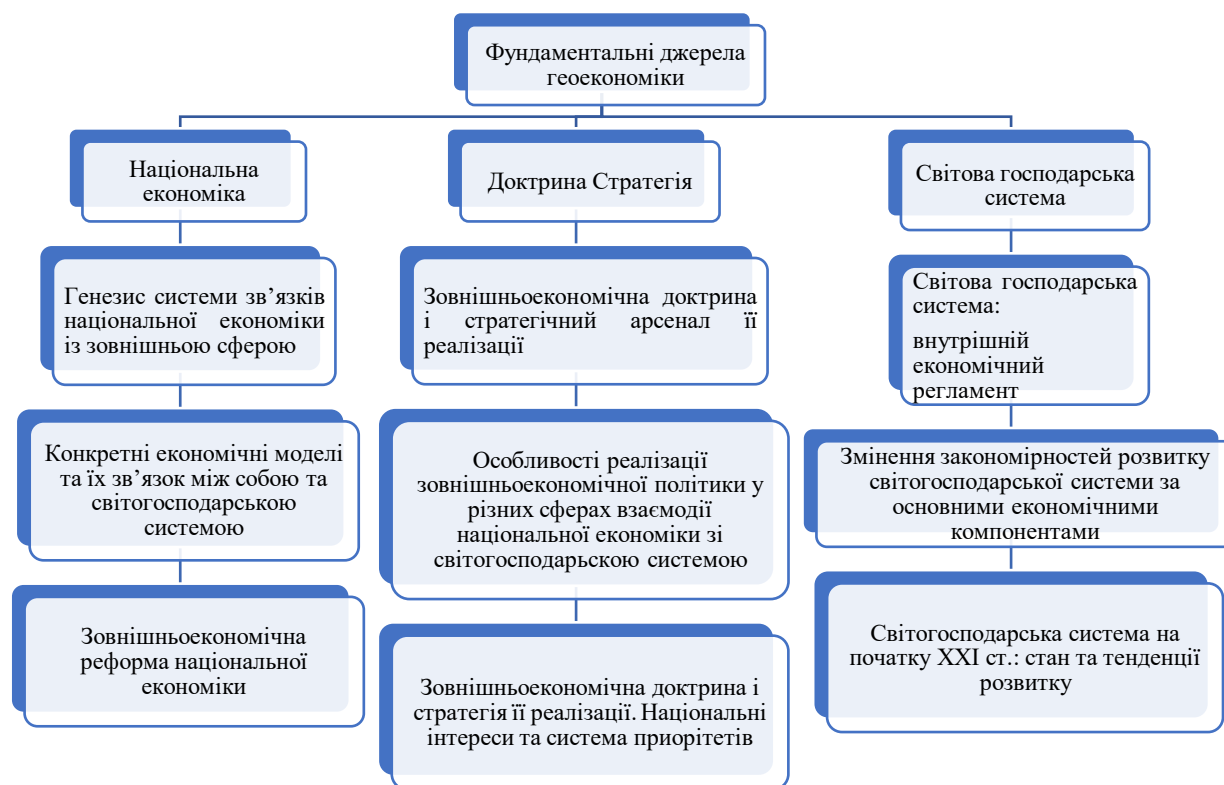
Фундаментальні джерела геоекономіки

Національна економіка

Генезис системи зв’язків національної економіки із зовнішньою сферою

Конкретні економічні моделі та їх зв’язок між собою та світогосподарською системою

Зовнішньоекономічна реформа національної економіки

Доктрина Стратегія

Зовнішньоекономічна доктрина і стратегічний арсенал її реалізації

Особливості реалізації зовнішньоекономічної політики у різних сферах взаємодії національної економіки зі світогосподарьскою системою

Зовнішньоекономічна доктрина і стратегія її реалізації. Національні інтереси та система приорітетів

Світова господарська система

Світова господарська система:
внутрішній економічний регламент

Змінення закономірностей розвитку світогосподарської системи за основними економічними компонентами

Світогосподарська система на початку XXI ст.: стан та тенденції розвитку